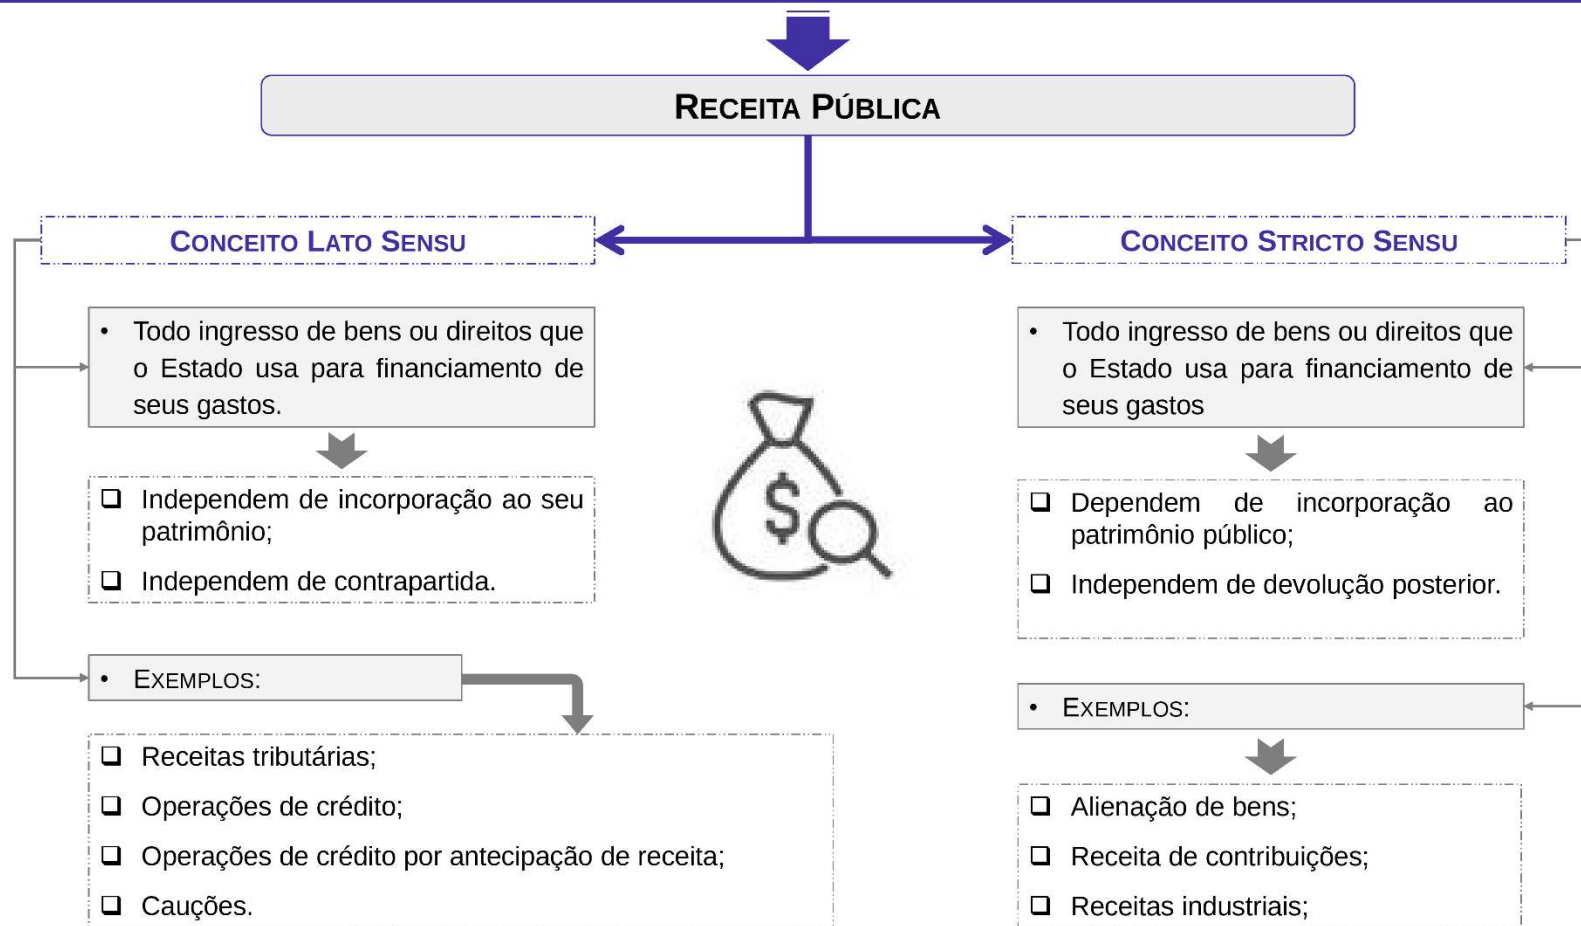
RECEITA PÚBLICA

CONCEITO LATO SENSU

• Todo ingresso de bens ou direitos que o Estado usa para financiamento de seus gastos.

❑ Independem de incorporação ao seu patrimônio;

❑ Independem de contrapartida.

• EXEMPLOS:

❑ Receitas tributárias;

❑ Operações de crédito;

❑ Operações de crédito por antecipação de receita;

❑ Cauções.

$

CONCEITO STRICTO SENSU

• Todo ingresso de bens ou direitos que o Estado usa para financiamento de seus gastos

❑ Dependem de incorporação ao patrimônio público;

❑ Independem de devolução posterior.

• EXEMPLOS:

❑ Alienação de bens;

❑ Receita de contribuições;

❑ Receitas industriais;